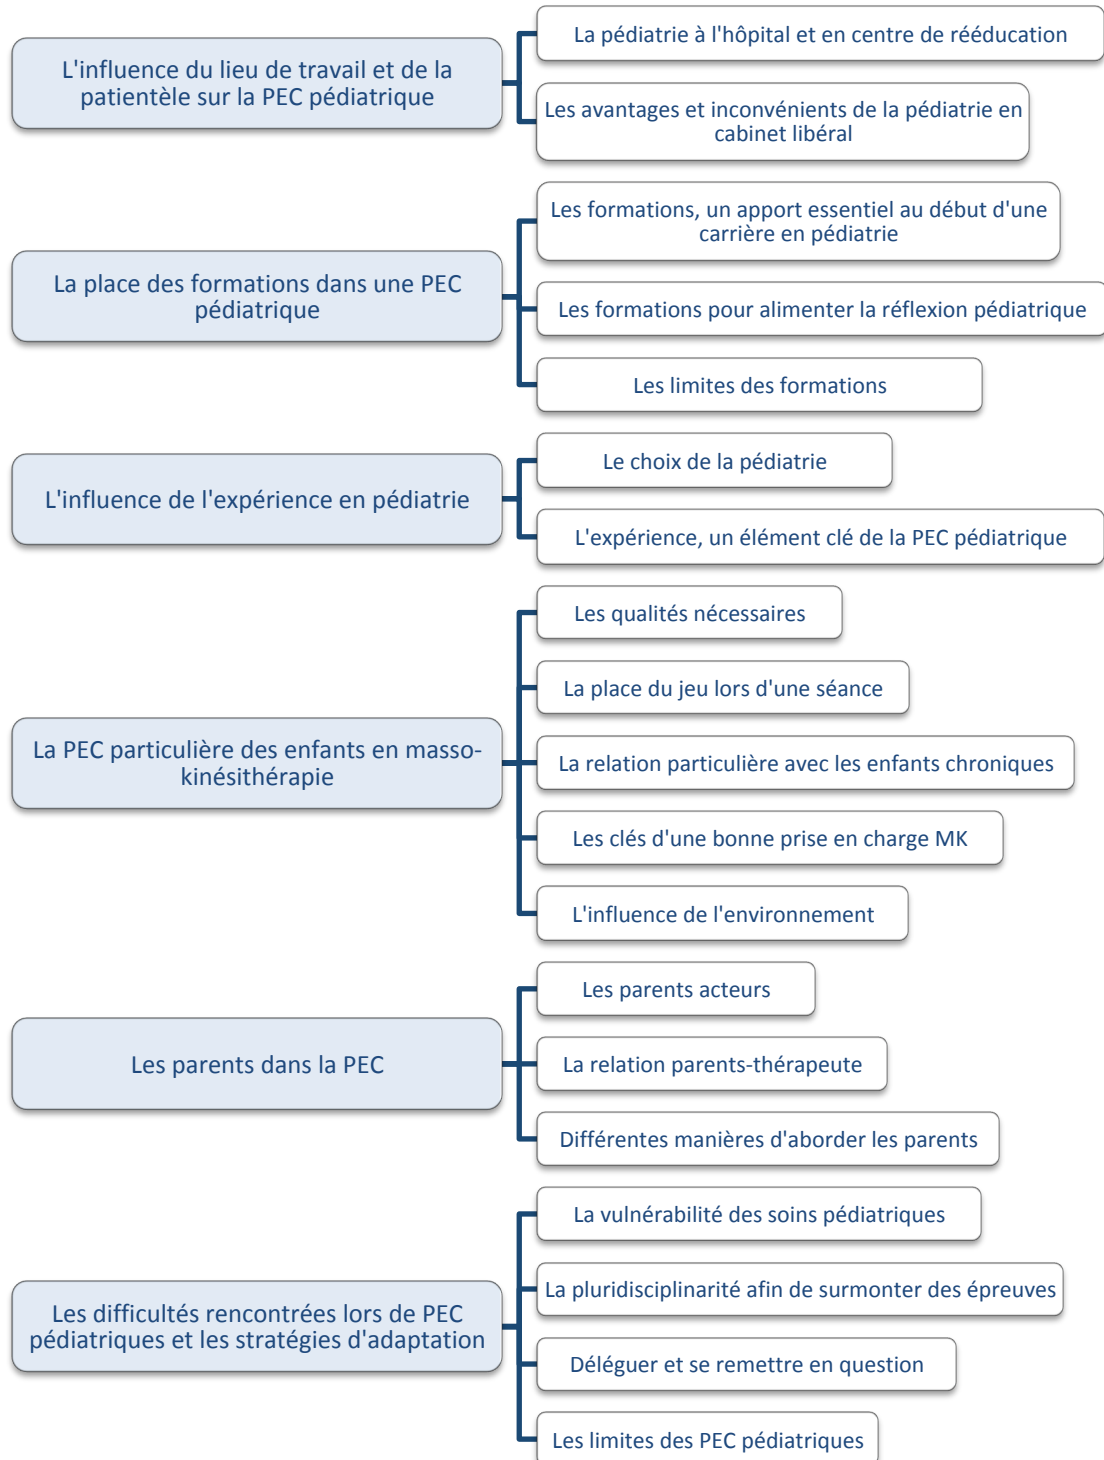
L'influence du lieu de travail et de la patientèle sur la PEC pédiatrique

La pédiatrie à l'hôpital et en centre de rééducation

Les avantages et inconvénients de la pédiatrie en cabinet libéral

La place des formations dans une PEC pédiatrique

Les formations, un apport essentiel au début d'une carrière en pédiatrie

Les formations pour alimenter la réflexion pédiatrique

Les limites des formations

L'influence de l'expérience en pédiatrie

Le choix de la pédiatrie

L'expérience, un élément clé de la PEC pédiatrique

La PEC particulière des enfants en masso-kinésithérapie

Les qualités nécessaires

La place du jeu lors d'une séance

La relation particulière avec les enfants chroniques

Les clés d'une bonne prise en charge MK

L'influence de l'environnement

Les parents dans la PEC

Les parents acteurs

La relation parents-thérapeute

Différentes manières d'aborder les parents

Les difficultés rencontrées lors de PEC pédiatriques et les stratégies d'adaptation

La vulnérabilité des soins pédiatriques

La pluridisciplinarité afin de surmonter des épreuves

Déléguer et se remettre en question

Les limites des PEC pédiatriques